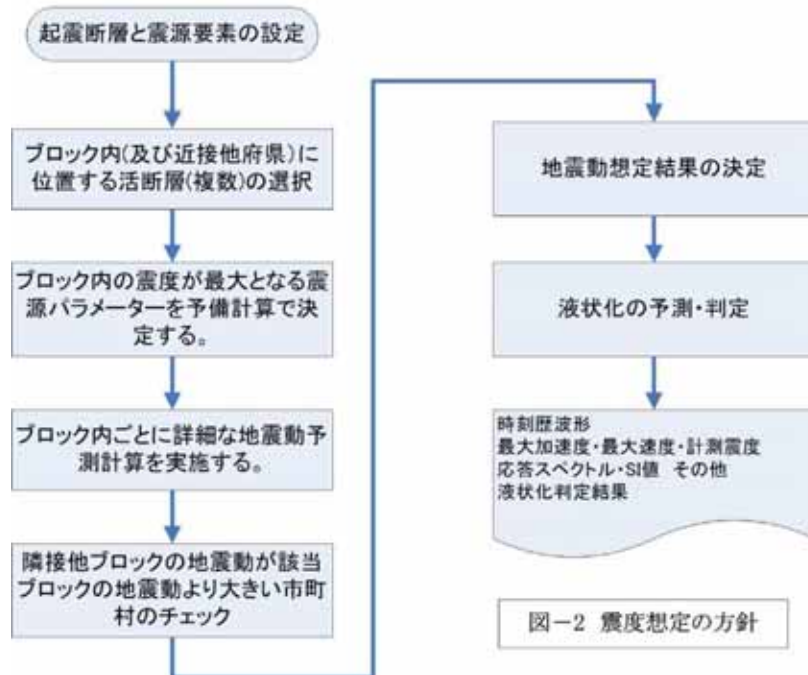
起震断層と震源要素の設定

ブロック内(及び近接他府県)に位置する活断層(複数)の選択

ブロック内の震度が最大となる震源パラメーターを予備計算で決定する。

ブロック内ごとに詳細な地震動予測計算を実施する。

隣接他ブロックの地震動が該当ブロックの地震動より大きい市町村のチェック

地震動想定結果の決定

液状化の予測・判定

時刻歴波形
最大加速度・最大速度・計測震度
応答スペクトル・SI値 その他
液状化判定結果

図−2 震度想定の方針